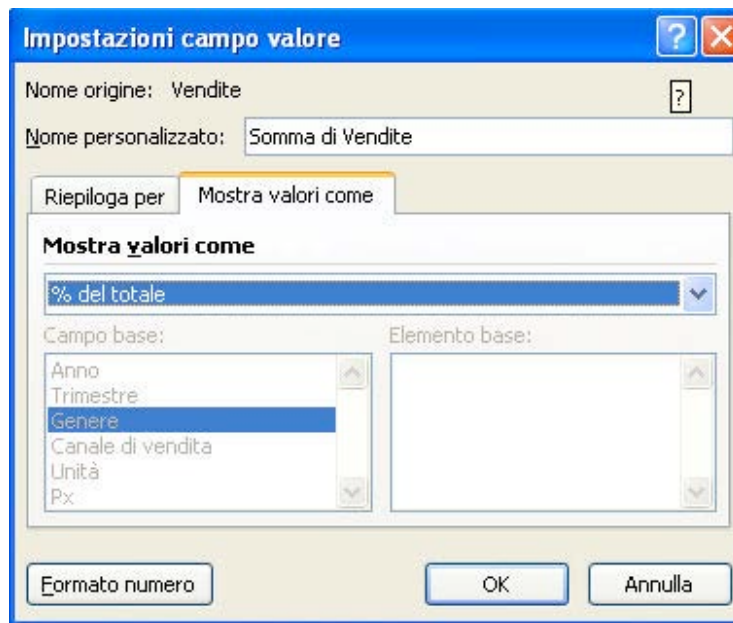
Impostazioni campo valore

Nome origine: Vendite

?

Nome personalizzato: Somma di Vendite

Riepiloga per

Mostra valori come

Mostra valori come

% del totale

Campo base:

Anno
Trimestre
Genere
Canale di vendita
Unità
Px

Elemento base:

Formato numero

OK

Annulla